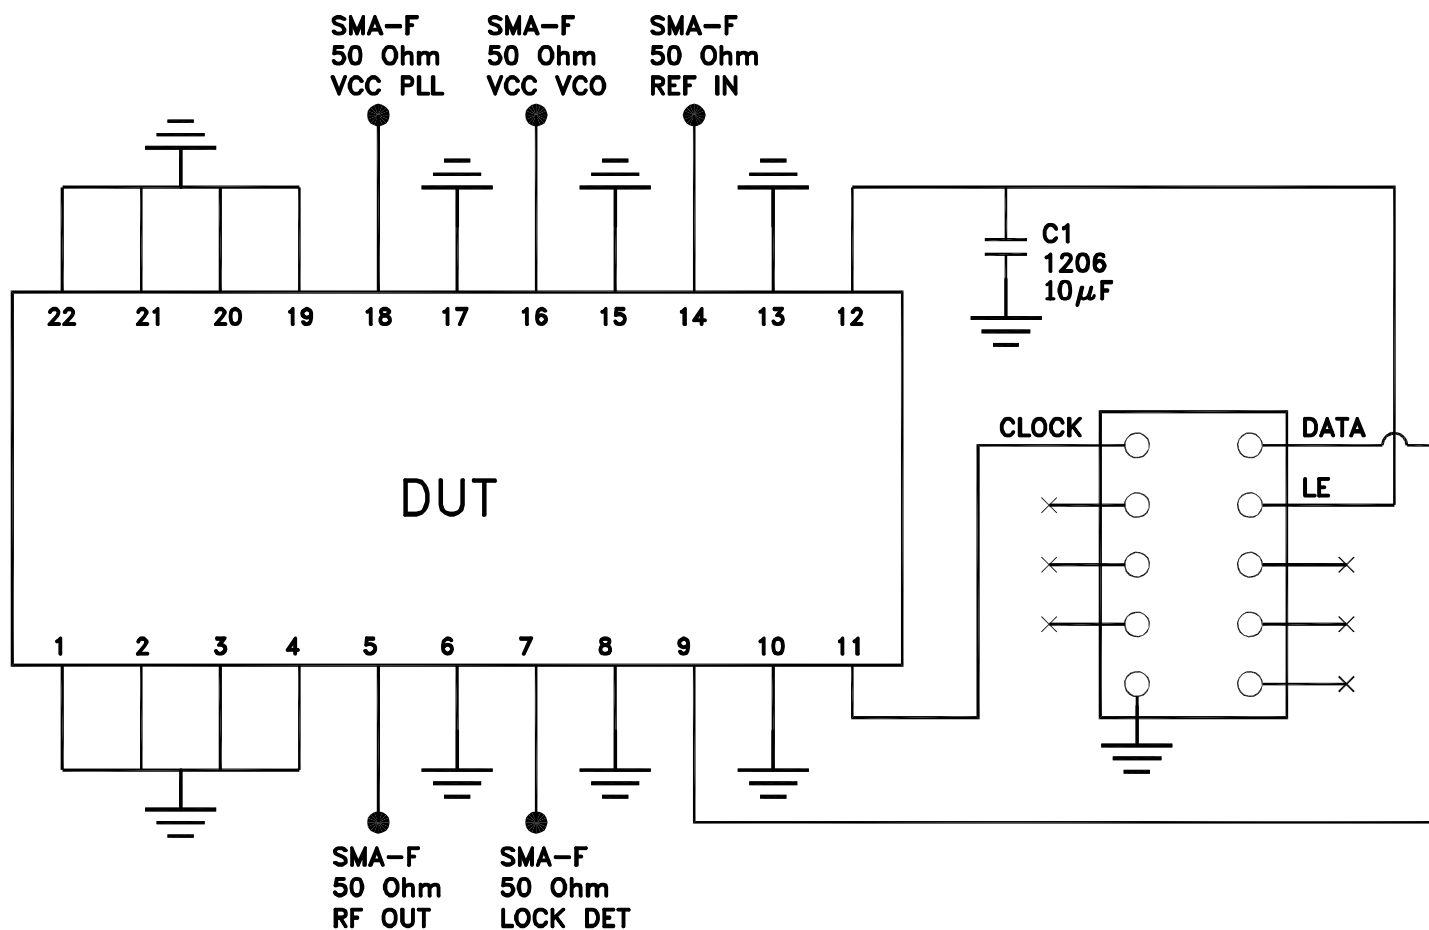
SMA-F
50 Ohm
VCC PLL

SMA-F
50 Ohm
VCC VCO

SMA-F
50 Ohm
REF IN

C1
1206
10$\mu$F

22 21 20 19 18 17 16 15 14 13 12

CLOCK

DATA

LE

DUT

1 2 3 4 5 6 7 8 9 10 11

SMA-F
50 Ohm
RF OUT

SMA-F
50 Ohm
LOCK DET